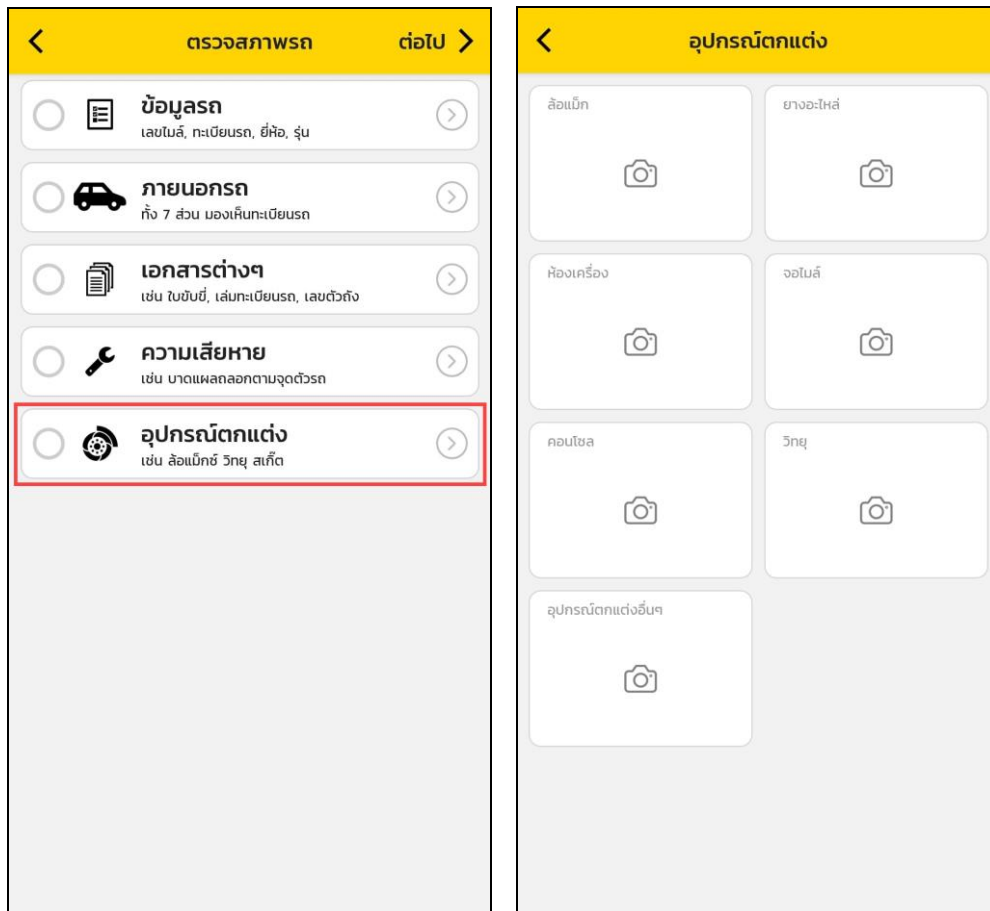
ตรวจสภาพรถ

ต่อไป

ข้อมูลรถ
เลขไมล์, ทะเบียนรถ, ยี่ห้อ, รุ่น

ภายนอกรถ
ทั้ง 7 ส่วน มองเห็นทะเบียนรถ

เอกสารต่างๆ
เช่น ใบขับขี่, เล่มทะเบียนรถ, เลขตัวถัง

ความเสียหาย
เช่น บาดแผลถลอกตามจุดตัวรถ

อุปกรณ์ตกแต่ง
เช่น ล้อแม็กซ์ วิทยุ สเก็ต

อุปกรณ์ตกแต่ง

ล้อแม็ก

ยางอะไหล่

ห้องเครื่อง

จอไมล์

คอนโซล

วิทยุ

อุปกรณ์ตกแต่งอื่นๆ